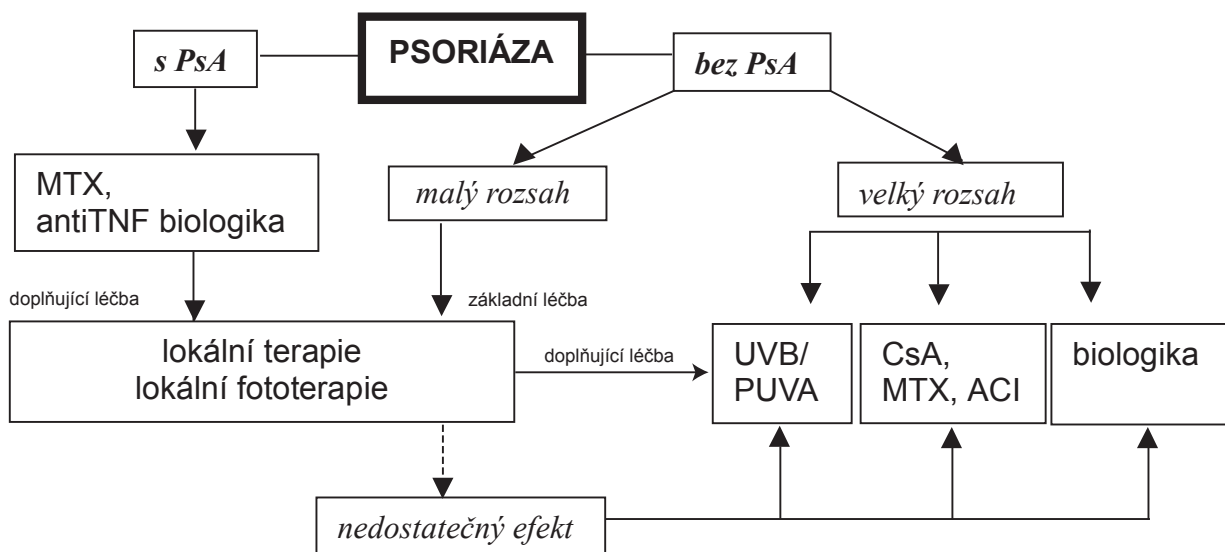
s PsA

PSORIÁZA

bez PsA

MTX, antiTNF biologika

malý rozsah

velký rozsah

doplňující léčba

základní léčba

lokální terapie
lokální fototerapie

doplňující léčba

UVB/ PUVA

CsA, MTX, ACI

biologika

nedostatečný efekt